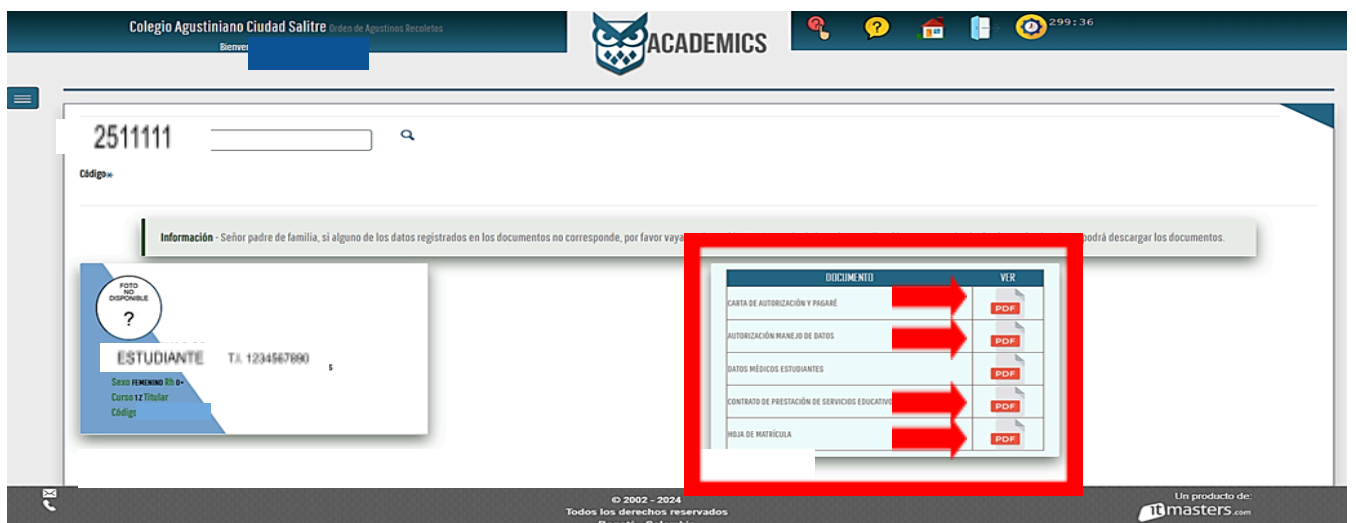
Colegio Agustiniano Ciudad Salitre Orden de Agustinos Recoletos

Bienve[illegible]

ACADEMICS

299:36

2511111

Código*

Información - Señor padre de familia, si alguno de los datos registrados en los documentos no corresponde, por favor vaya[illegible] podrá descargar los documentos.

FOTO NO DISPONIBLE

?

ESTUDIANTE T.I. 1234567890

Sexo FEMENINO Rh O+

Curso 12 Titular

Códig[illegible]

| DOCUMENTO | VER |
|---|---|
| CARTA DE AUTORIZACIÓN Y PAGARÉ | PDF |
| AUTORIZACIÓN MANEJO DE DATOS | PDF |
| DATOS MÉDICOS ESTUDIANTES | PDF |
| CONTRATO DE PRESTACIÓN DE SERVICIOS EDUCATIVO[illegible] | PDF |
| HOJA DE MATRÍCULA | PDF |

© 2002 - 2024
Todos los derechos reservados
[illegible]

Un producto de:
itmasters.com